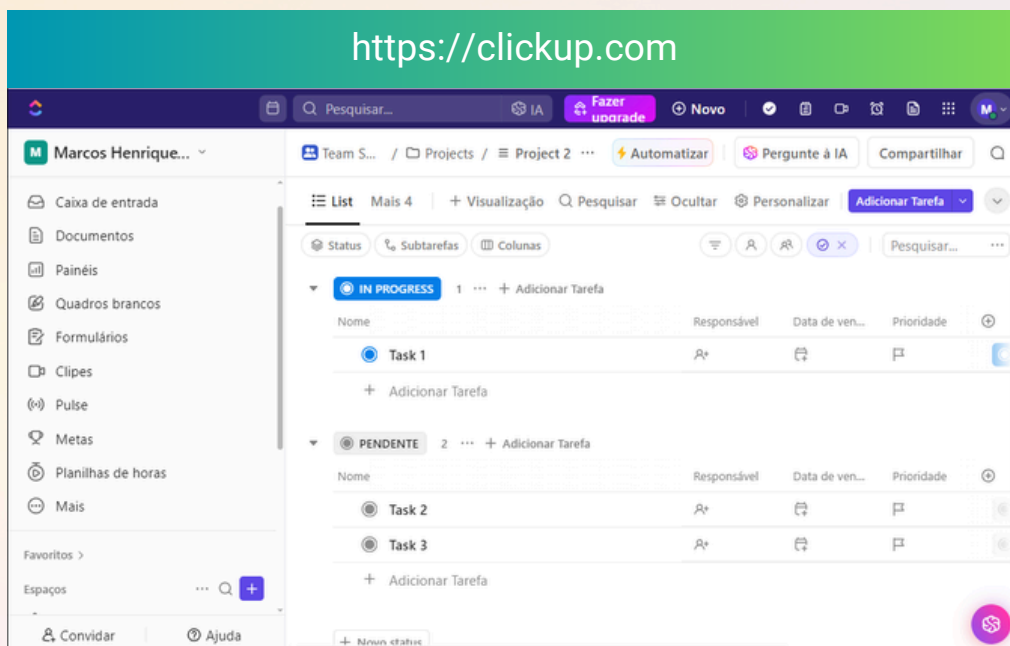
https://clickup.com

Pesquisar... IA Fazer upgrade Novo M

M Marcos Henrique...

Caixa de entrada
Documentos
Painéis
Quadros brancos
Formulários
Clipes
Pulse
Metas
Planilhas de horas
Mais

Favoritos >
Espaços

Convidar
Ajuda

Team S... / Projects / Project 2 ··· Automatizar Pergunte à IA Compartilhar

List Mais 4 + Visualização Pesquisar Ocultar Personalizar Adicionar Tarefa

Status Subtarefas Colunas Pesquisar...

IN PROGRESS 1 ··· + Adicionar Tarefa

| Nome | Responsável | Data de ven... | Prioridade |
|---|---|---|---|
| Task 1 | | | |

+ Adicionar Tarefa

PENDENTE 2 ··· + Adicionar Tarefa

| Nome | Responsável | Data de ven... | Prioridade |
|---|---|---|---|
| Task 2 | | | |
| Task 3 | | | |

+ Adicionar Tarefa

+ Novo status